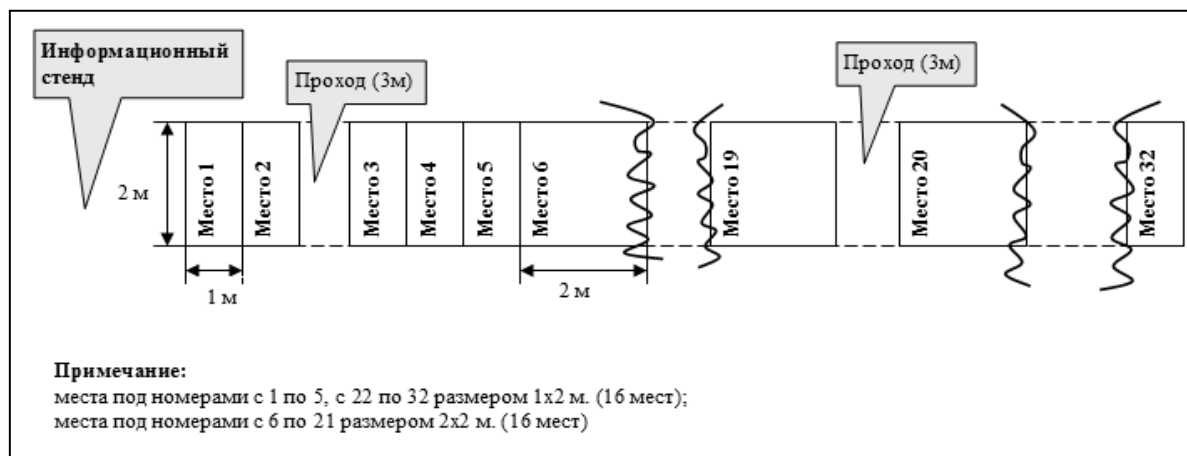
Информационный стенд

Проход (3м)

Проход (3м)

2 м

Место 1

Место 2

Место 3

Место 4

Место 5

Место 6

Место 19

Место 20

Место 32

1 м

2 м

**Примечание:**
места под номерами с 1 по 5, с 22 по 32 размером 1х2 м. (16 мест);
места под номерами с 6 по 21 размером 2х2 м. (16 мест)